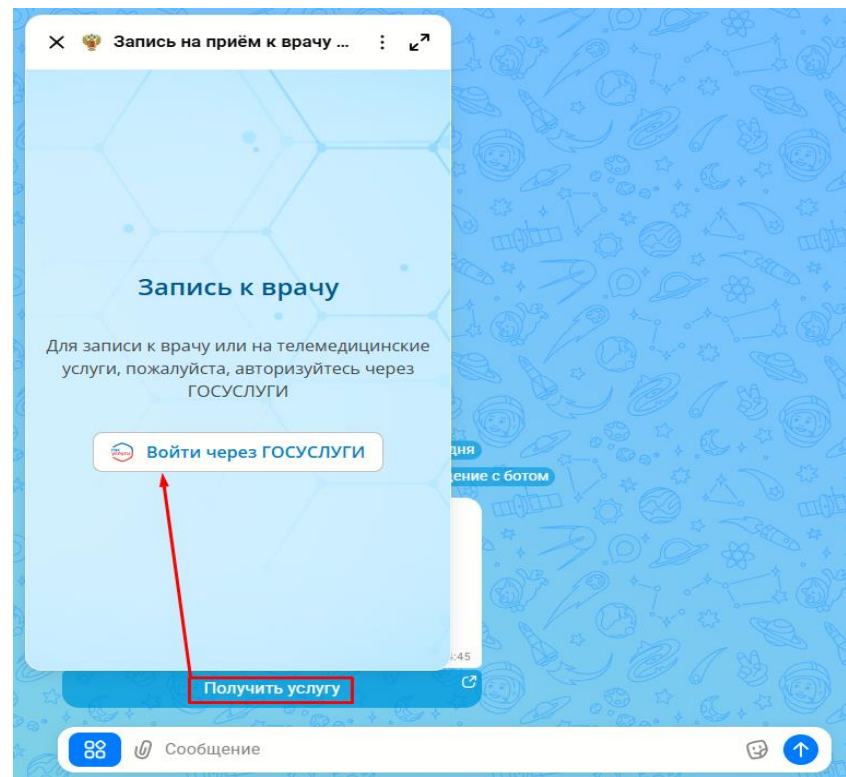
Запись на приём к врачу ...

Запись к врачу

Для записи к врачу или на телемедицинские услуги, пожалуйста, авторизуйтесь через ГОСУСЛУГИ

Войти через ГОСУСЛУГИ

дня
дение с ботом

:45

Получить услугу

Сообщение